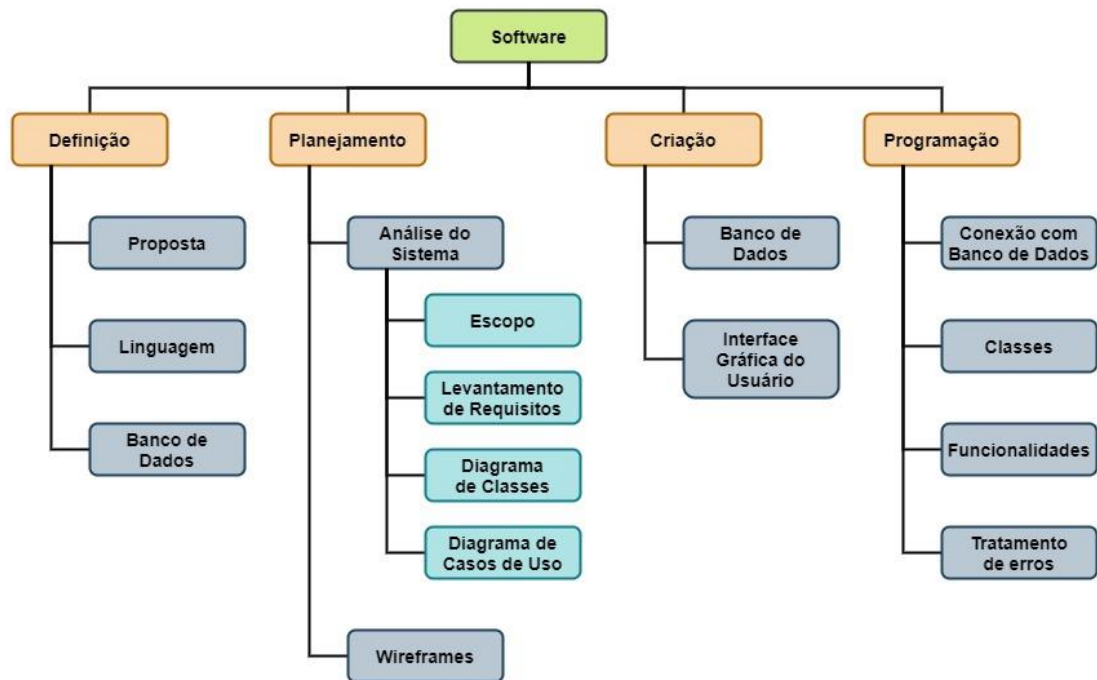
Software

Definição

Proposta

Linguagem

Banco de Dados

Planejamento

Análise do Sistema

Escopo

Levantamento de Requisitos

Diagrama de Classes

Diagrama de Casos de Uso

Wireframes

Criação

Banco de Dados

Interface Gráfica do Usuário

Programação

Conexão com Banco de Dados

Classes

Funcionalidades

Tratamento de erros